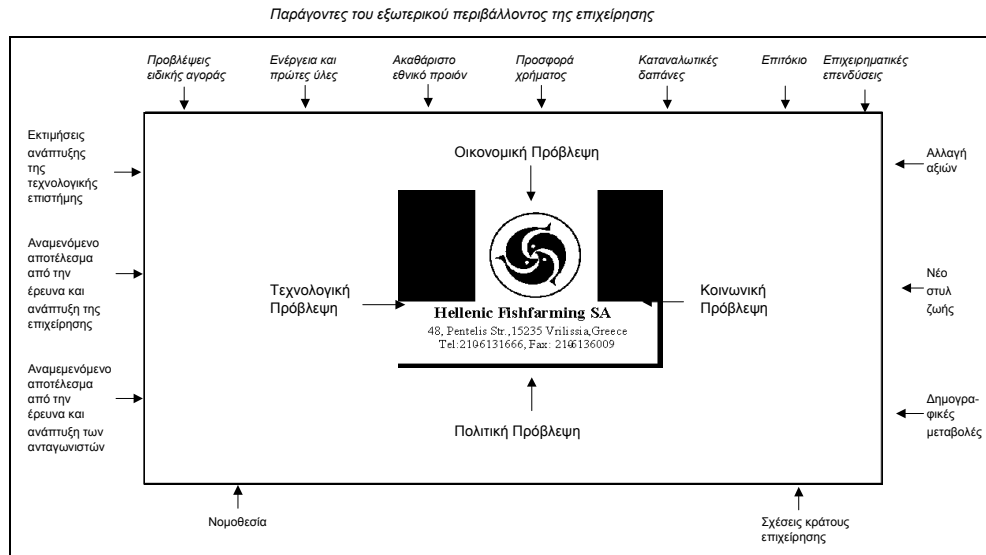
Παράγοντες του εξωτερικού περιβάλλοντος της επιχείρησης

Προβλέψεις ειδικής αγοράς

Ενέργεια και πρώτες ύλες

Ακαθάριστο εθνικό προιόν

Προσφορά χρήματος

Καταναλωτικές δαπάνες

Επιτόκιο

Επιχειρηματικές επενδύσεις

Εκτιμήσεις ανάπτυξης της τεχνολογικής επιστήμης

Αναμενόμενο αποτέλεσμα από την έρευνα και ανάπτυξη της επιχείρησης

Αναμεμενόμενο αποτέλεσμα από την έρευνα και ανάπτυξη των ανταγωνιστών

Οικονομική Πρόβλεψη

Τεχνολογική Πρόβλεψη

Κοινωνική Πρόβλεψη

Hellenic Fishfarming SA
48, Pentelis Str.,15235 Vrilissia,Greece
Tel:2106131666, Fax: 2106136009

Πολιτική Πρόβλεψη

Αλλαγή αξιών

Νέο στυλ ζωής

Δημογραφικές μεταβολές

Νομοθεσία

Σχέσεις κράτους επιχείρησης